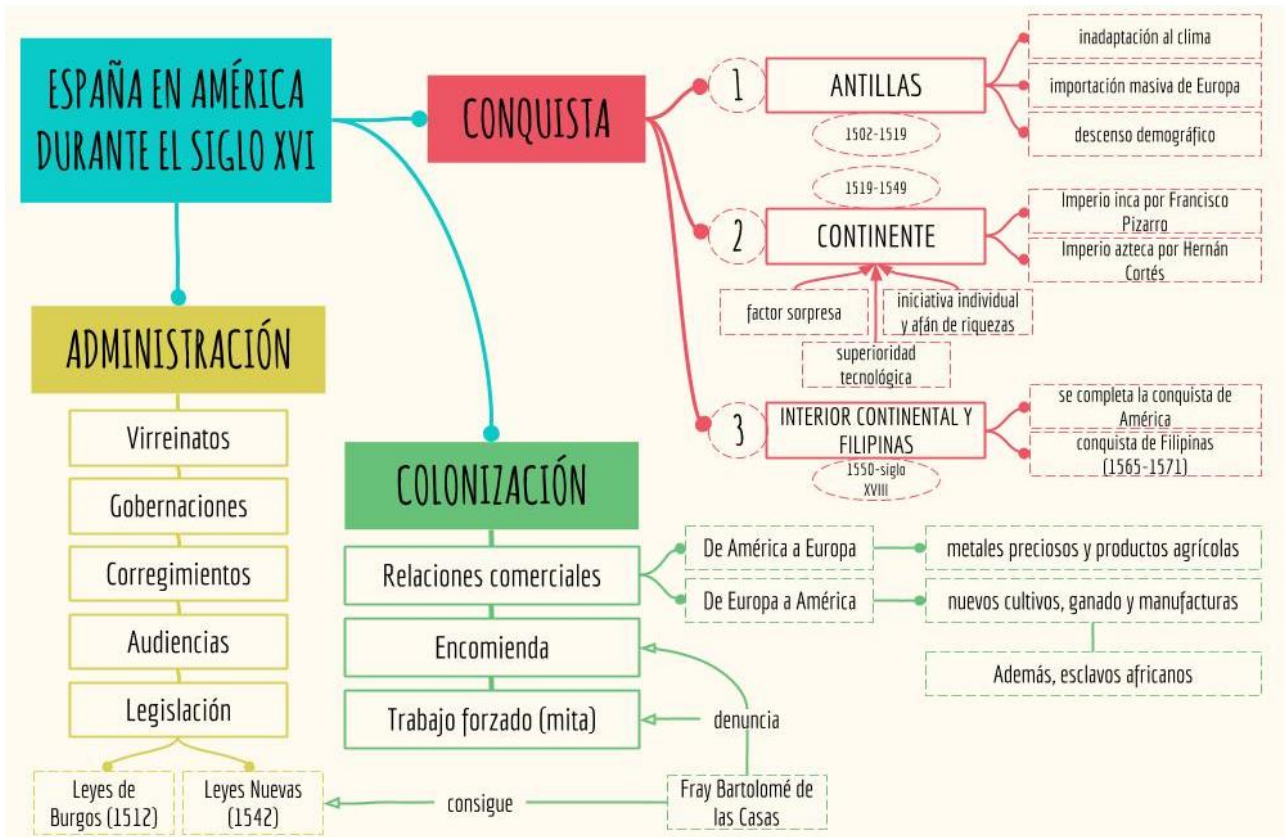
ESPAÑA EN AMÉRICA DURANTE EL SIGLO XVI

CONQUISTA

1 ANTILLAS
1502-1519
inadaptación al clima
importación masiva de Europa
descenso demográfico

1519-1549
2 CONTINENTE
Imperio inca por Francisco Pizarro
Imperio azteca por Hernán Cortés
factor sorpresa
iniciativa individual y afán de riquezas
superioridad tecnológica

3 INTERIOR CONTINENTAL Y FILIPINAS
1550-siglo XVIII
se completa la conquista de América
conquista de Filipinas (1565-1571)

ADMINISTRACIÓN
Virreinatos
Gobernaciones
Corregimientos
Audiencias
Legislación
Leyes de Burgos (1512)
Leyes Nuevas (1542)

COLONIZACIÓN
Relaciones comerciales
De América a Europa
metales preciosos y productos agrícolas
De Europa a América
nuevos cultivos, ganado y manufacturas
Además, esclavos africanos
Encomienda
Trabajo forzado (mita)
denuncia
Fray Bartolomé de las Casas
consigue